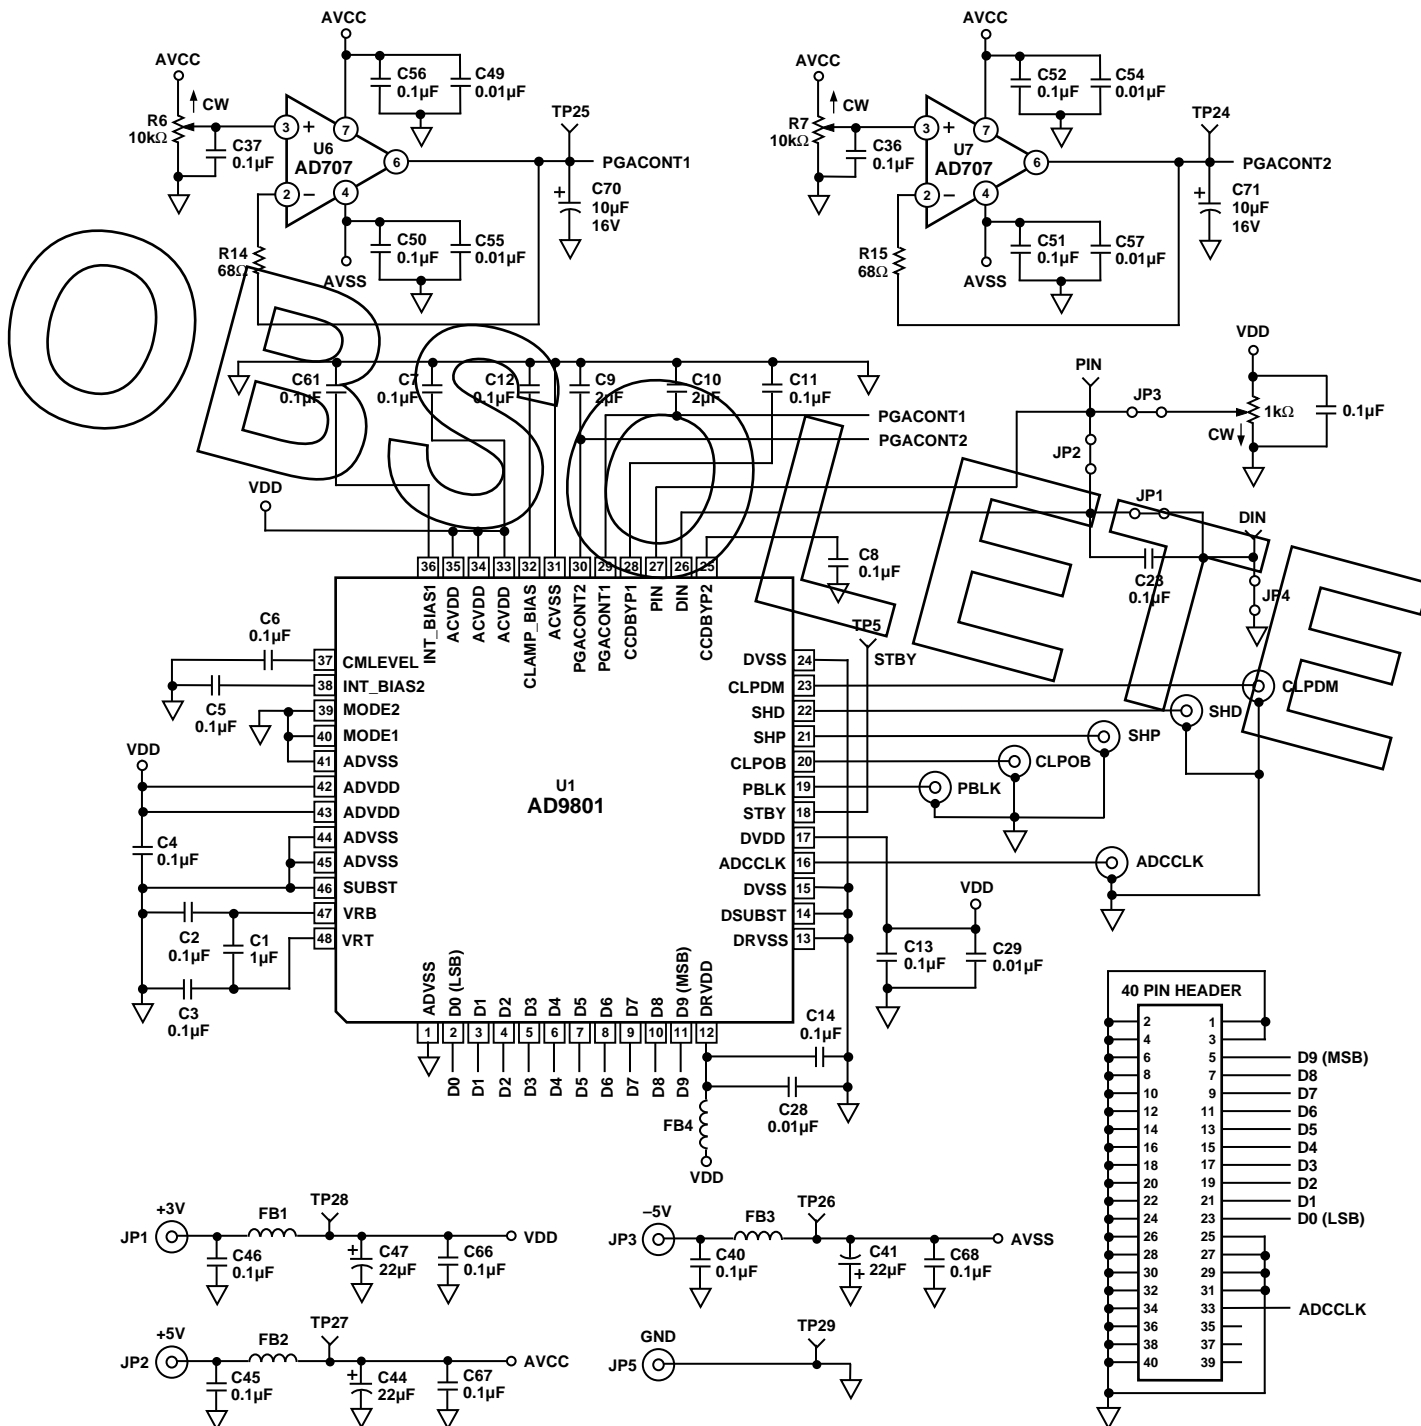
AVCC
AVCC
R6
10kΩ
CW
C37
0.1μF
3
+
2
–
U6
AD707
7
4
6
C56
0.1μF
C49
0.01μF
C50
0.1μF
C55
0.01μF
AVSS
R14
68Ω
TP25
PGACONT1
C70
10μF
16V

AVCC
AVCC
R7
10kΩ
CW
C36
0.1μF
3
+
2
–
U7
AD707
7
4
6
C52
0.1μF
C54
0.01μF
C51
0.1μF
C57
0.01μF
AVSS
R15
68Ω
TP24
PGACONT2
C71
10μF
16V

OBSOLETE

C61
0.1μF
C7
0.1μF
C12
0.1μF
C9
2μF
C10
2μF
C11
0.1μF
PGACONT1
PGACONT2
VDD
PIN
JP3
VDD
1kΩ
0.1μF
CW
JP2
JP1
DIN
C8
0.1μF
C23
0.1μF
JP4
TP5
STBY

36 INT_BIAS1
35 ACVDD
34 ACVDD
33 ACVDD
32 CLAMP_BIAS
31 ACVSS
30 PGACONT2
29 PGACONT1
28 CCDBYP1
27 PIN
26 DIN
25 CCDBYP2

C6
0.1μF
37 CMLEVEL
38 INT_BIAS2
C5
0.1μF
39 MODE2
40 MODE1
41 ADVSS
VDD
42 ADVDD
43 ADVDD
C4
0.1μF
44 ADVSS
45 ADVSS
46 SUBST
47 VRB
48 VRT
C2
0.1μF
C1
1μF
C3
0.1μF

U1
AD9801

DVSS 24
CLPDM 23
SHD 22
SHP 21
CLPOB 20
PBLK 19
STBY 18
DVDD 17
ADCCLK 16
DVSS 15
DSUBST 14
DRVSS 13

CLPDM
SHD
SHP
CLPOB
PBLK
ADCCLK
VDD
C13
0.1μF
C29
0.01μF

ADVSS 1
D0 (LSB) 2
D1 3
D2 4
D3 5
D4 6
D5 7
D6 8
D7 9
D8 10
D9 (MSB) 11
DRVDD 12

D0
D1
D2
D3
D4
D5
D6
D7
D8
D9
C14
0.1μF
C28
0.01μF
FB4
VDD

40 PIN HEADER
2 1
4 3
6 5 D9 (MSB)
8 7 D8
10 9 D7
12 11 D6
14 13 D5
16 15 D4
18 17 D3
20 19 D2
22 21 D1
24 23 D0 (LSB)
26 25
28 27
30 29
32 31
34 33 ADCCLK
36 35
38 37
40 39

+3V
JP1
FB1
TP28
C46
0.1μF
C47
22μF
C66
0.1μF
VDD

–5V
JP3
FB3
TP26
C40
0.1μF
C41
22μF
C68
0.1μF
AVSS

+5V
JP2
FB2
TP27
C45
0.1μF
C44
22μF
C67
0.1μF
AVCC

GND
JP5
TP29